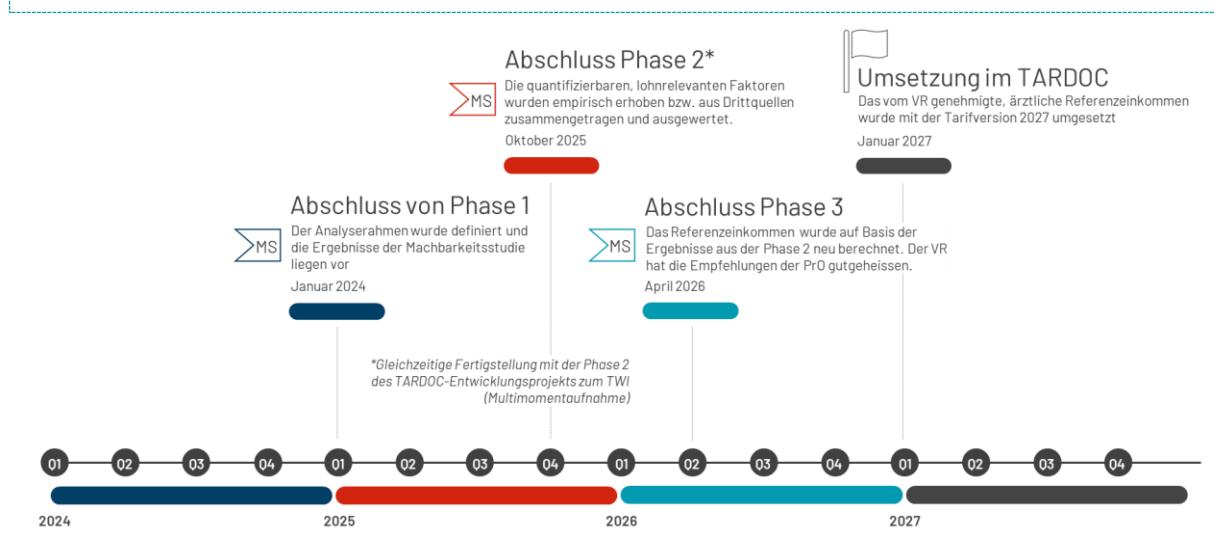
MS
Abschluss Phase 2*
Die quantifizierbaren, lohnrelevanten Faktoren wurden empirisch erhoben bzw. aus Drittquellen zusammengetragen und ausgewertet.
Oktober 2025

Umsetzung im TARDOC
Das vom VR genehmigte, ärztliche Referenzeinkommen wurde mit der Tarifversion 2027 umgesetzt
Januar 2027

MS
Abschluss von Phase 1
Der Analyserahmen wurde definiert und die Ergebnisse der Machbarkeitsstudie liegen vor
Januar 2024

MS
Abschluss Phase 3
Das Referenzeinkommen wurde auf Basis der Ergebnisse aus der Phase 2 neu berechnet. Der VR hat die Empfehlungen der PrO gutgeheissen.
April 2026

*Gleichzeitige Fertigstellung mit der Phase 2 des TARDOC-Entwicklungsprojekts zum TWI (Multimomentaufnahme)

01 02 03 04 01 02 03 04 01 02 03 04 01 02 03 04

2024 2025 2026 2027